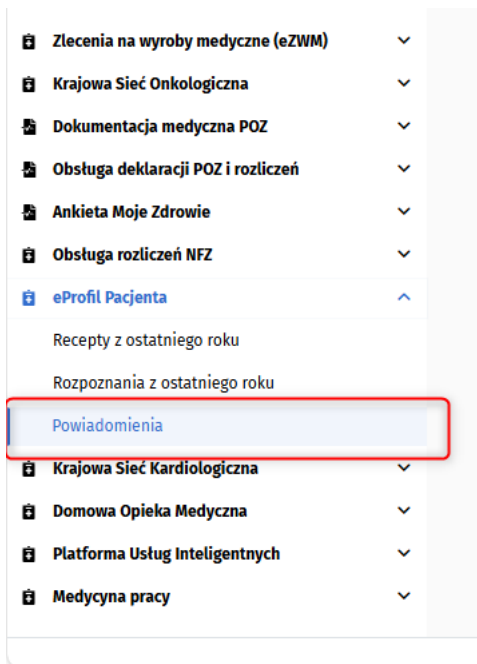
Zlecenia na wyroby medyczne (eZWM)
Krajowa Sieć Onkologiczna
Dokumentacja medyczna POZ
Obsługa deklaracji POZ i rozliczeń
Ankieta Moje Zdrowie
Obsługa rozliczeń NFZ
eProfil Pacjenta
Recepty z ostatniego roku
Rozpoznania z ostatniego roku
Powiadomienia
Krajowa Sieć Kardiologiczna
Domowa Opieka Medyczna
Platforma Usług Inteligentnych
Medycyna pracy